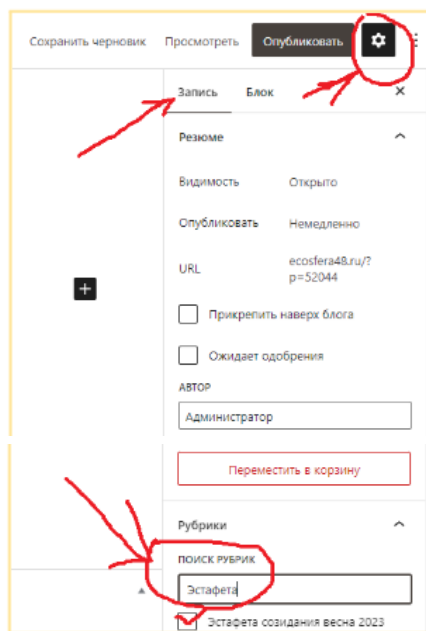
Сохранить черновик Просмотреть Опубликовать

Запись Блок ×

Резюме

Видимость Открыто

Опубликовать Немедленно

URL ecosfera48.ru/?p=52044

+

Прикрепить наверх блога

Ожидает одобрения

АВТОР

Администратор

Переместить в корзину

Рубрики

ПОИСК РУБРИК

Эстафета

Эстафета созидания весна 2023